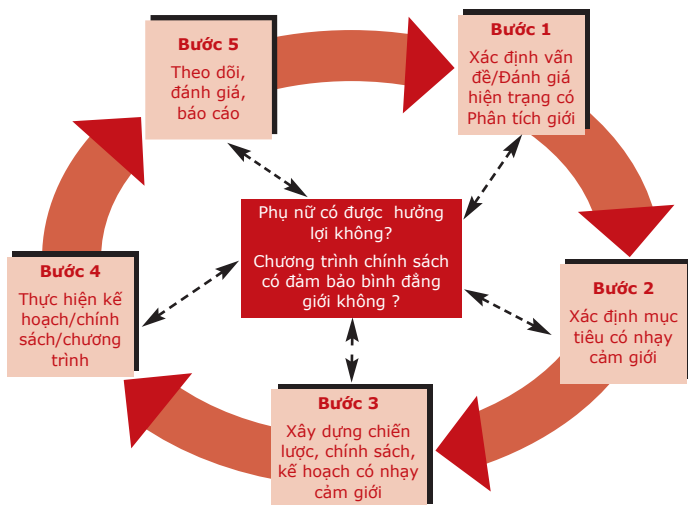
Bước 1
Xác định vấn đề/Đánh giá hiện trạng có Phân tích giới

Bước 2
Xác định mục tiêu có nhạy cảm giới

Bước 3
Xây dựng chiến lược, chính sách, kế hoạch có nhạy cảm giới

Bước 4
Thực hiện kế hoạch/chính sách/chương trình

Bước 5
Theo dõi, đánh giá, báo cáo

Phụ nữ có được hưởng lợi không?
Chương trình chính sách có đảm bảo bình đẳng giới không ?